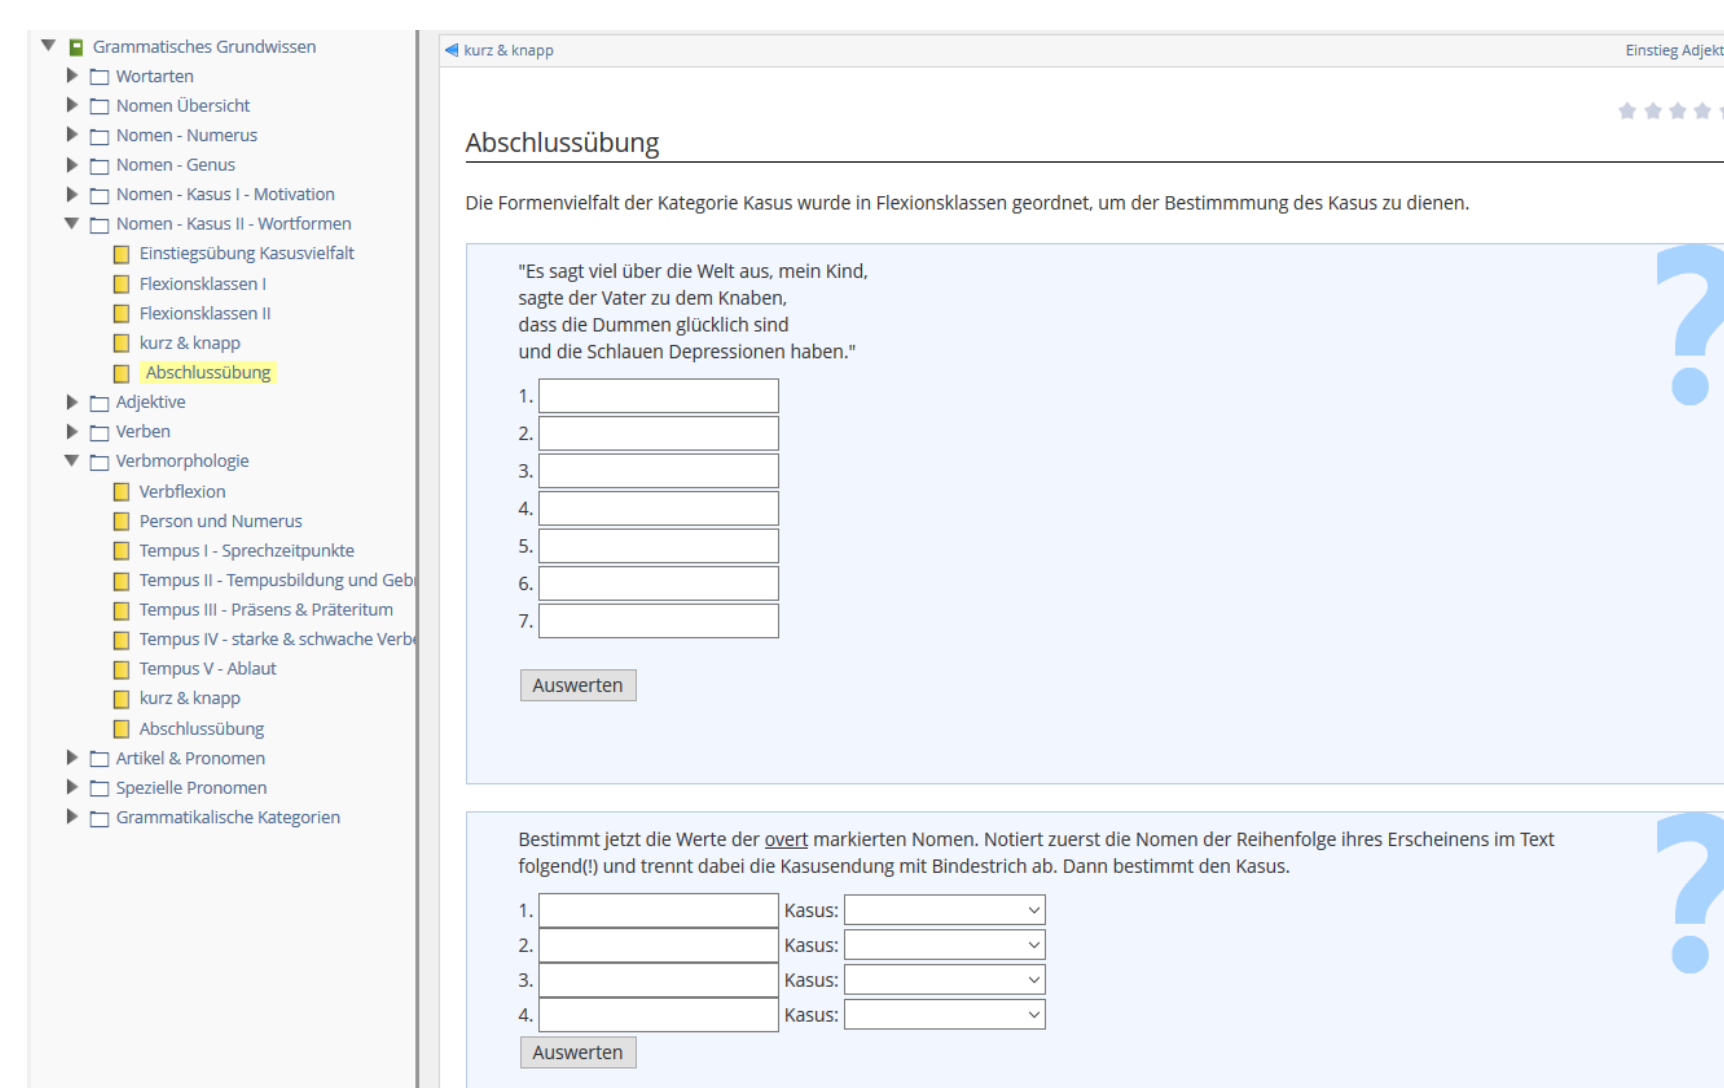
Grammatisches Grundwissen
Wortarten
Nomen Übersicht
Nomen - Numerus
Nomen - Genus
Nomen - Kasus I - Motivation
Nomen - Kasus II - Wortformen
Einstiegsübung Kasusvielfalt
Flexionsklassen I
Flexionsklassen II
kurz & knapp
Abschlussübung
Adjektive
Verben
Verbmorphologie
Verbflexion
Person und Numerus
Tempus I - Sprechzeitpunkte
Tempus II - Tempusbildung und Geb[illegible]
Tempus III - Präsens & Präteritum
Tempus IV - starke & schwache Verb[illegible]
Tempus V - Ablaut
kurz & knapp
Abschlussübung
Artikel & Pronomen
Spezielle Pronomen
Grammatikalische Kategorien

kurz & knapp

Einstieg Adjekt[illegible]

Abschlussübung

Die Formenvielfalt der Kategorie Kasus wurde in Flexionsklassen geordnet, um der Bestimmmung des Kasus zu dienen.

"Es sagt viel über die Welt aus, mein Kind,
sagte der Vater zu dem Knaben,
dass die Dummen glücklich sind
und die Schlauen Depressionen haben."

1.
2.
3.
4.
5.
6.
7.

Auswerten

Bestimmt jetzt die Werte der overt markierten Nomen. Notiert zuerst die Nomen der Reihenfolge ihres Erscheinens im Text folgend(!) und trennt dabei die Kasusendung mit Bindestrich ab. Dann bestimmt den Kasus.

1. Kasus:
2. Kasus:
3. Kasus:
4. Kasus:

Auswerten